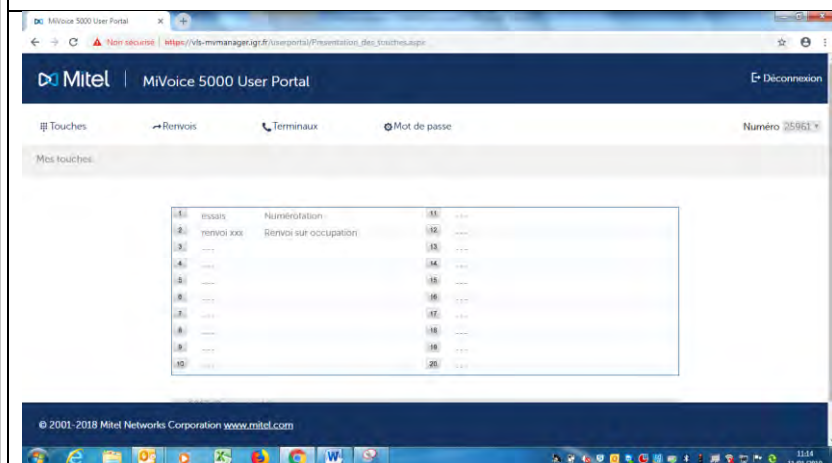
MiVoice 5000 User Portal

Non sécurisé | https://vls-mvmanager.igr.fr/userportal/Presentation_des_touches.aspx

Mitel | MiVoice 5000 User Portal

Déconnexion

Touches
Renvois
Terminaux
Mot de passe
Numéro 25961

Mes touches

| | | | | |
|---|---|---|---|---|
| 1 | essais | Numérotation | 11 | ---- |
| 2 | renvoi xxx | Renvoi sur occupation | 12 | ---- |
| 3 | ---- | | 13 | ---- |
| 4 | ---- | | 14 | ---- |
| 5 | ---- | | 15 | ---- |
| 6 | ---- | | 16 | ---- |
| 7 | ---- | | 17 | ---- |
| 8 | ---- | | 18 | ---- |
| 9 | ---- | | 19 | ---- |
| 10 | ---- | | 20 | ---- |

© 2001-2018 Mitel Networks Corporation www.mitel.com

11:14
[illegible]